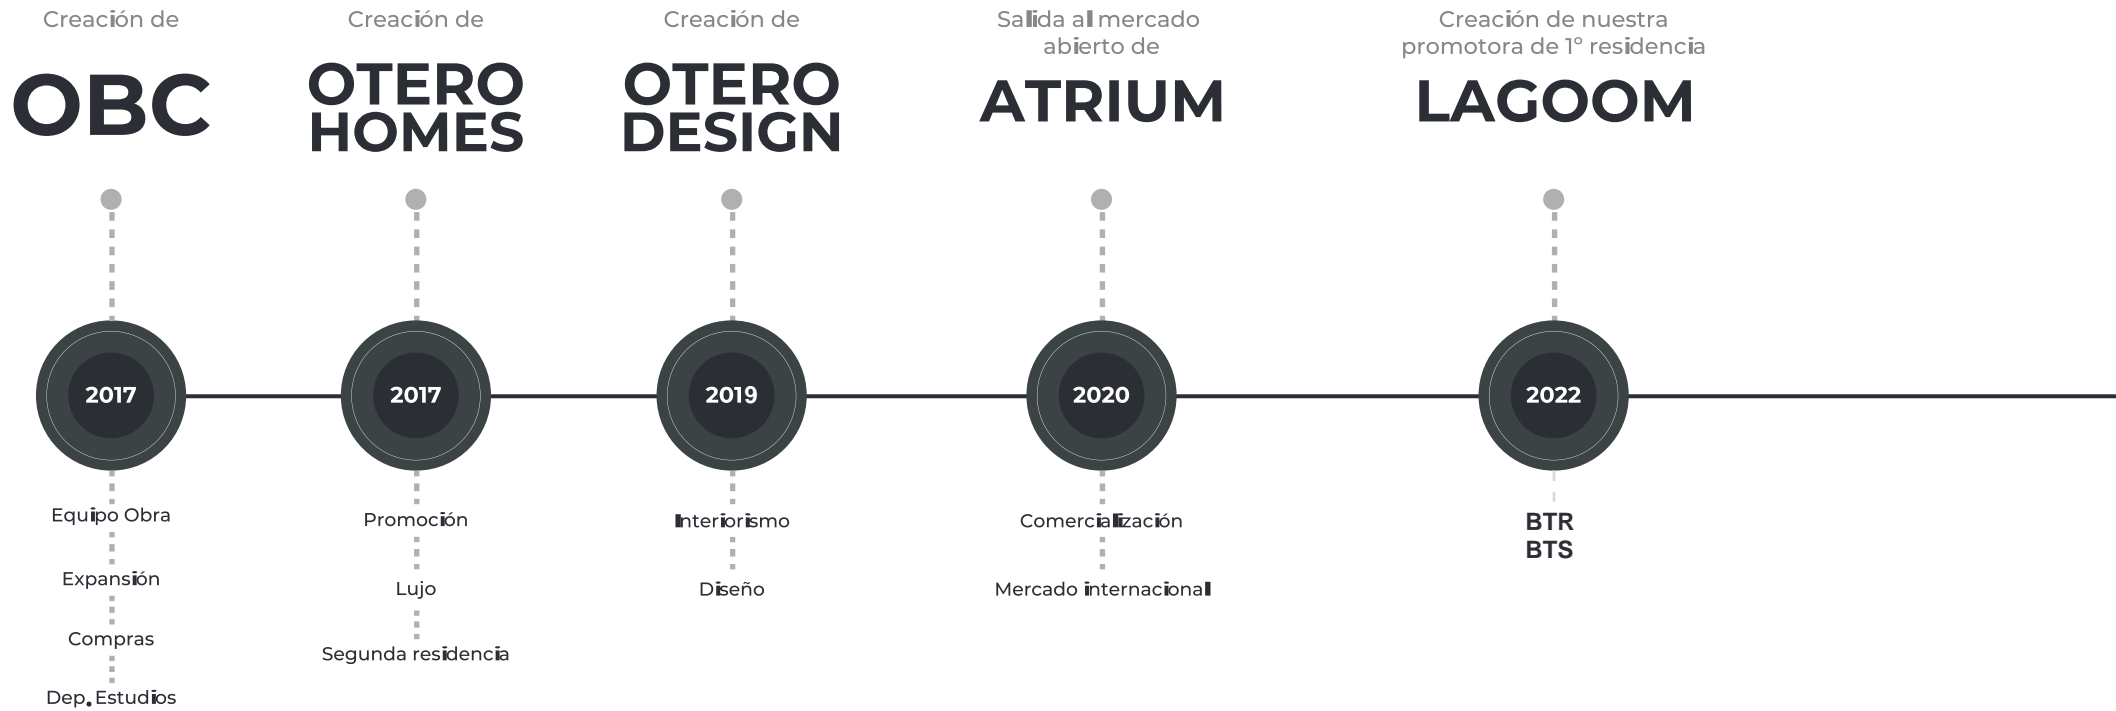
Creación de
OBC
2017
Equipo Obra
Expansión
Compras
Dep. Estudios

Creación de
OTERO HOMES
2017
Promoción
Lujo
Segunda residencia

Creación de
OTERO DESIGN
2019
Interiorismo
Diseño

Salida al mercado abierto de
ATRIUM
2020
Comercialización
Mercado internacional

Creación de nuestra promotora de 1º residencia
LAGOOM
2022
BTR
BTS